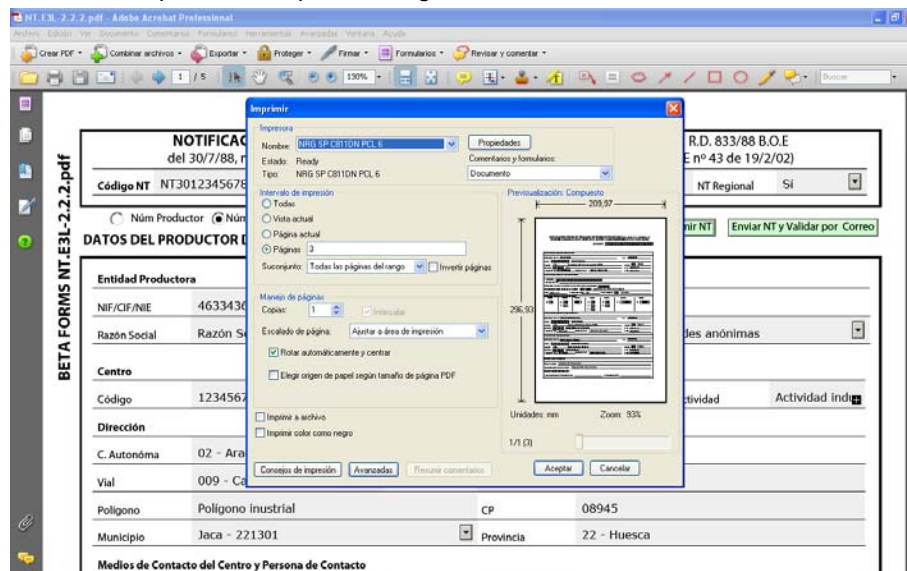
NT.E3L-2.2.2.pdf - Adobe Acrobat Professional

Archivo Edición Ver Documento Comentarios Formularios Herramientas Avanzadas Ventana Ayuda

Crear PDF · Combinar archivos · Exportar · Proteger · Firmar · Formularios · Revisar y comentar ·

1 / 5 150% Buscar

BETA FORMS NT.E3L-2.2.2.pdf

NOTIFICAC
del 30/7/88, r
R.D. 833/88 B.O.E
E nº 43 de 19/2/02)

Código NT NT3012345678
NT Regional Sí

Núm Productor Núm
DATOS DEL PRODUCTOR
ir NT Enviar NT y Validar por Correo

Entidad Productora

NIF/CIF/NIE 4633436

Razón Social Razón S
des anónimas

Centro

Código 1234567
tividad Actividad indu

Dirección

C. Autonóma 02 - Ara

Vial 009 - Ca

Poligono Polígono inustrial
CP 08945

Municipio Jaca - 221301
Provincia 22 - Huesca

Medios de Contacto del Centro y Persona de Contacto

Imprimir

Impresora
Nombre: NRG SP C811DN PCL 6
Propiedades
Estado: Ready
Tipo: NRG SP C811DN PCL 6
Comentarios y formularios:
Documento

Intervalo de impresión
Todas
Vista actual
Página actual
Páginas 3
Subconjunto: Todas las páginas del rango
Invertir páginas

Manejo de páginas
Copias: 1
Intercalar
Escalado de página: Ajustar a área de impresión
Rotar automáticamente y centrar
Elegir origen de papel según tamaño de página PDF

Imprimir a archivo
Imprimir color como negro

Previsualización: Compuesto
209,97
296,93
Unidades: mm
Zoom: 93%
1/1 (3)

Consejos de impresión
Avanzadas
Resumir comentarios
Aceptar
Cancelar